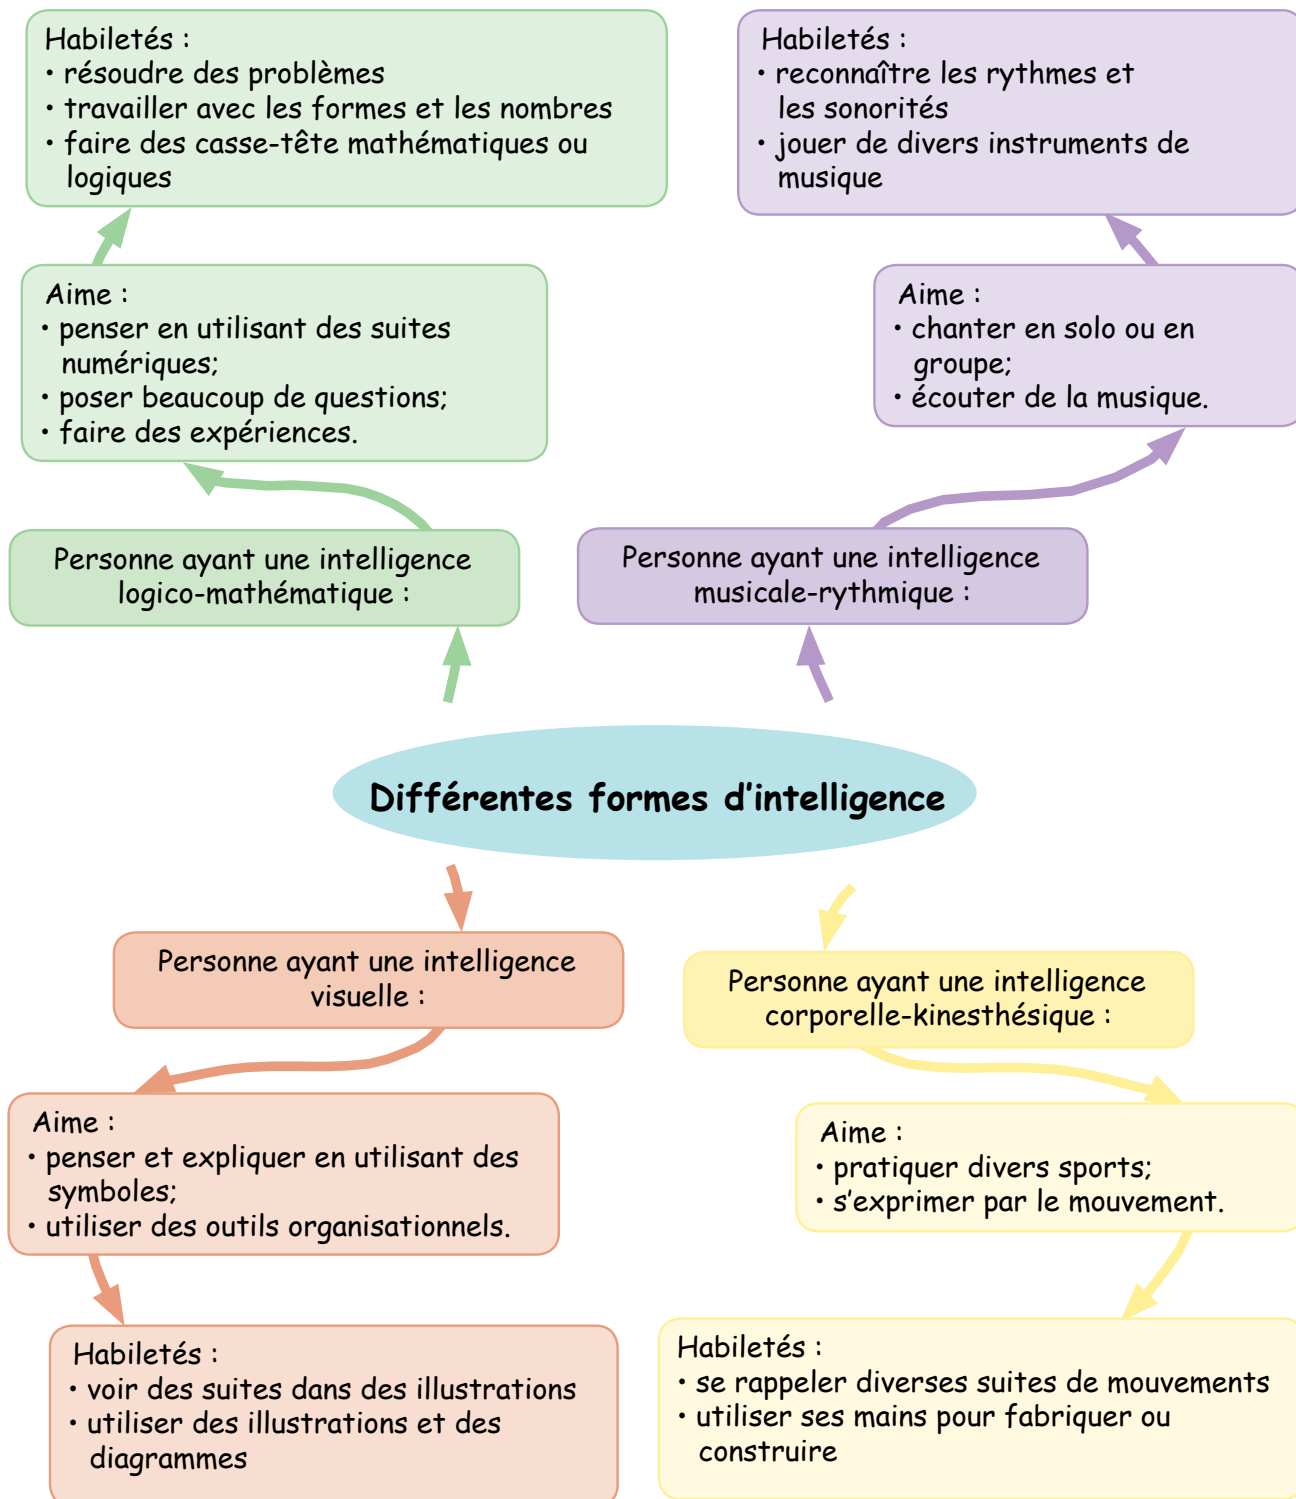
Habiletés :
• résoudre des problèmes
• travailler avec les formes et les nombres
• faire des casse-tête mathématiques ou logiques

Aime :
• penser en utilisant des suites numériques;
• poser beaucoup de questions;
• faire des expériences.

Personne ayant une intelligence logico-mathématique :

Habiletés :
• reconnaître les rythmes et les sonorités
• jouer de divers instruments de musique

Aime :
• chanter en solo ou en groupe;
• écouter de la musique.

Personne ayant une intelligence musicale-rythmique :

Différentes formes d'intelligence

Personne ayant une intelligence visuelle :

Aime :
• penser et expliquer en utilisant des symboles;
• utiliser des outils organisationnels.

Habiletés :
• voir des suites dans des illustrations
• utiliser des illustrations et des diagrammes

Personne ayant une intelligence corporelle-kinesthésique :

Aime :
• pratiquer divers sports;
• s'exprimer par le mouvement.

Habiletés :
• se rappeler diverses suites de mouvements
• utiliser ses mains pour fabriquer ou construire